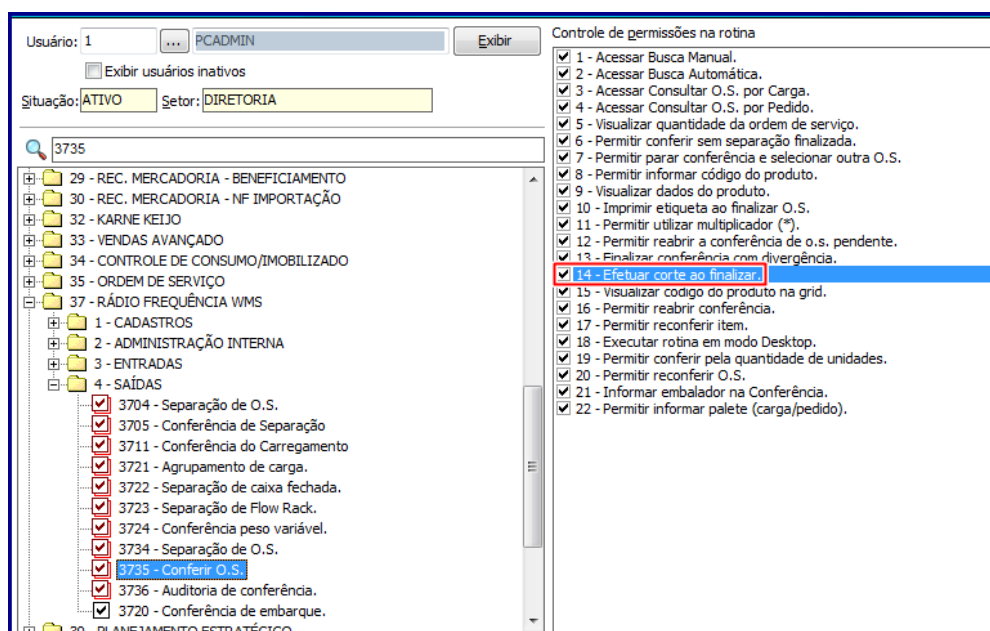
Usuário: 1 ... PCADMIN Exibir

Exibir usuários inativos

Situação: ATIVO Setor: DIRETORIA

3735

29 - REC. MERCADORIA - BENEFICIAMENTO
30 - REC. MERCADORIA - NF IMPORTAÇÃO
32 - KARNE KEIJO
33 - VENDAS AVANÇADO
34 - CONTROLE DE CONSUMO/IMOBILIZADO
35 - ORDEM DE SERVIÇO
37 - RÁDIO FREQUÊNCIA WMS
1 - CADASTROS
2 - ADMINISTRAÇÃO INTERNA
3 - ENTRADAS
4 - SAÍDAS
3704 - Separação de O.S.
3705 - Conferência de Separação
3711 - Conferência do Carregamento
3721 - Agrupamento de carga.
3722 - Separação de caixa fechada.
3723 - Separação de Flow Rack.
3724 - Conferência peso variável.
3734 - Separação de O.S.
3735 - Conferir O.S.
3736 - Auditoria de conferência.
3720 - Conferência de embarque.
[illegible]

Controle de permissões na rotina

1 - Acessar Busca Manual.
2 - Acessar Busca Automática.
3 - Acessar Consultar O.S. por Carga.
4 - Acessar Consultar O.S. por Pedido.
5 - Visualizar quantidade da ordem de serviço.
6 - Permitir conferir sem separação finalizada.
7 - Permitir parar conferência e selecionar outra O.S.
8 - Permitir informar código do produto.
9 - Visualizar dados do produto.
10 - Imprimir etiqueta ao finalizar O.S.
11 - Permitir utilizar multiplicador (*).
12 - Permitir reabrir a conferência de o.s. pendente.
13 - Finalizar conferência com divergência.
14 - Efetuar corte ao finalizar.
15 - Visualizar código do produto na grid.
16 - Permitir reabrir conferência.
17 - Permitir reconferir item.
18 - Executar rotina em modo Desktop.
19 - Permitir conferir pela quantidade de unidades.
20 - Permitir reconferir O.S.
21 - Informar embalador na Conferência.
22 - Permitir informar palete (carga/pedido).